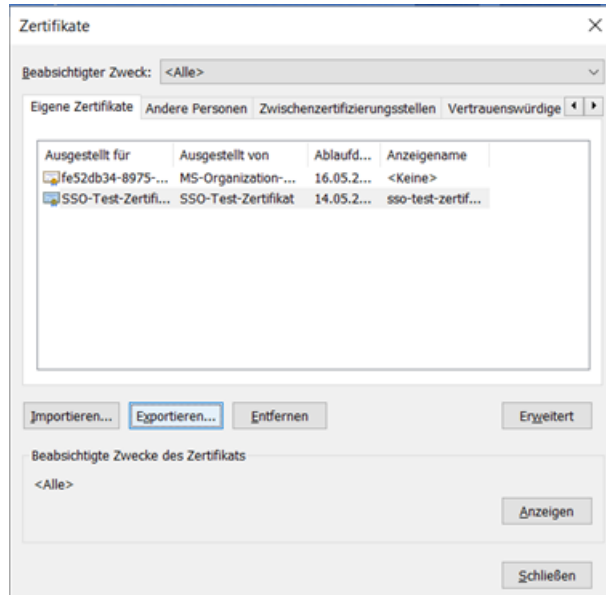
Zertifikate

Beabsichtigter Zweck: <Alle>

Eigene Zertifikate | Andere Personen | Zwischenzertifizierungsstellen | Vertrauenswürdige

| Ausgestellt für | Ausgestellt von | Ablaufd... | Anzeigename |
|---|---|---|---|
| fe52db34-8975-... | MS-Organization-... | 16.05.2... | <Keine> |
| SSO-Test-Zertifi... | SSO-Test-Zertifikat | 14.05.2... | sso-test-zertif... |

Importieren... Exportieren... Entfernen Erweitert

Beabsichtigte Zwecke des Zertifikats

<Alle>

Anzeigen

Schließen